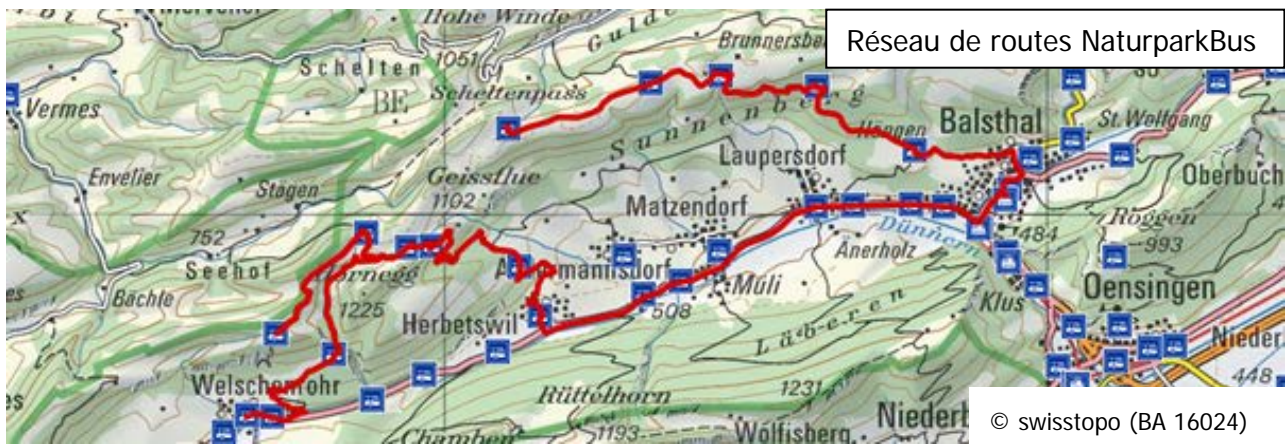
Réseau de routes NaturparkBus

Hohe Winde
Gulde
Brunnersbe
Schelten
1051
BE
Scheltenpass
Vermes
Sunnenberg
Höngen
Balsthal
St. Wolfgang
Laupersdorf
Envelier
Stägen
Geissflue
1102
Matzendorf
Oberbuch
Roggen
993
752
Seehof
Horngg
Aedermannsdorf
Dünnern
Änerholz
484
Bächle
1225
Herbetswil
Müli
508
Oensingen
Klus
Läbern
Nieder
Welschenrohr
Rüttelhorn
1231
448
Chamben
1193
Wolfisberg
Niederb
© swisstopo (BA 16024)